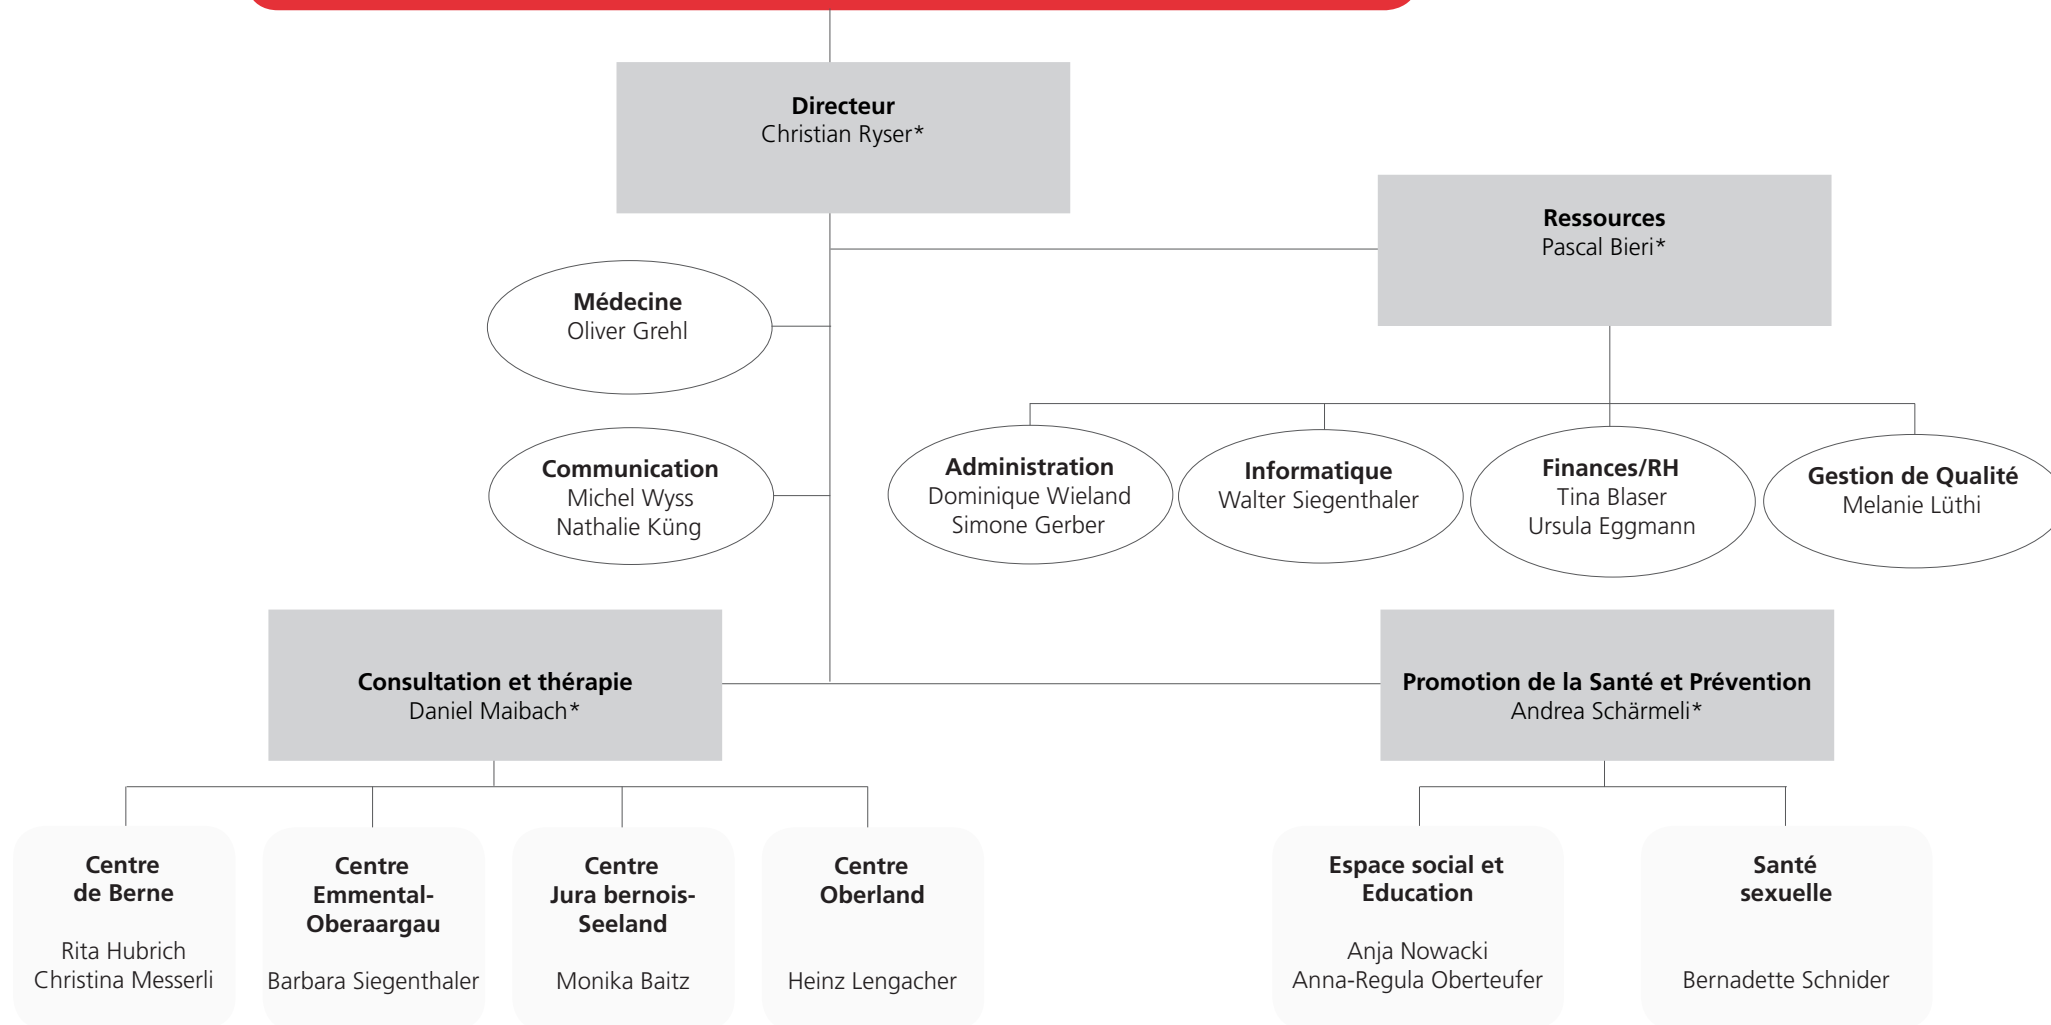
**Directeur**
Christian Ryser*

**Ressources**
Pascal Bieri*

**Médecine**
Oliver Grehl

**Communication**
Michel Wyss
Nathalie Küng

**Administration**
Dominique Wieland
Simone Gerber

**Informatique**
Walter Siegenthaler

**Finances/RH**
Tina Blaser
Ursula Eggmann

**Gestion de Qualité**
Melanie Lüthi

**Consultation et thérapie**
Daniel Maibach*

**Promotion de la Santé et Prévention**
Andrea Schärmeli*

**Centre de Berne**
Rita Hubrich
Christina Messerli

**Centre Emmental-Oberaargau**
Barbara Siegenthaler

**Centre Jura bernois-Seeland**
Monika Baitz

**Centre Oberland**
Heinz Lengacher

**Espace social et Education**
Anja Nowacki
Anna-Regula Oberteufer

**Santé sexuelle**
Bernadette Schnider